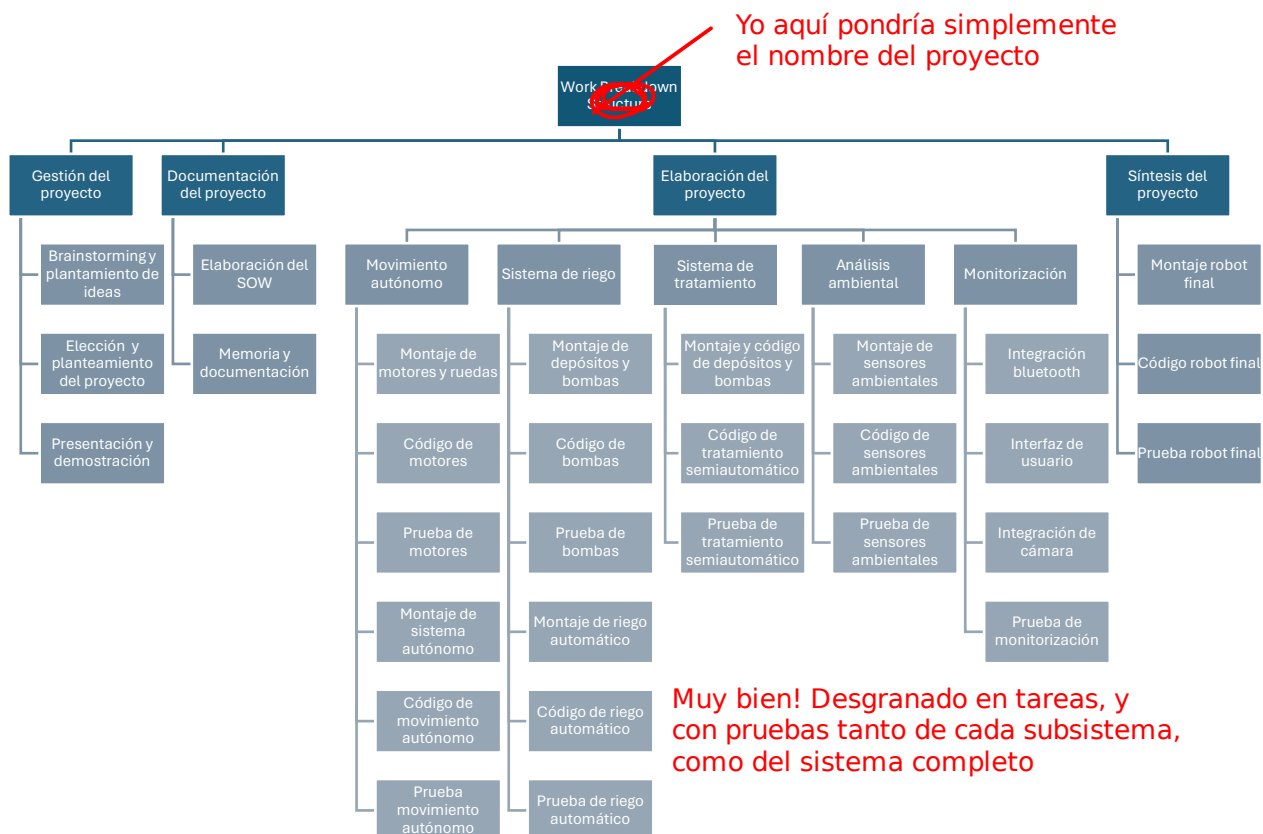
Yo aquí pondría simplemente el nombre del proyecto

Work Breakdown Structure

Gestión del proyecto

Brainstorming y plantamiento de ideas

Elección y planteamiento del proyecto

Presentación y demostración

Documentación del proyecto

Elaboración del SOW

Memoria y documentación

Elaboración del proyecto

Movimiento autónomo

Montaje de motores y ruedas

Código de motores

Prueba de motores

Montaje de sistema autónomo

Código de movimiento autónomo

Prueba movimiento autónomo

Sistema de riego

Montaje de depósitos y bombas

Código de bombas

Prueba de bombas

Montaje de riego automático

Código de riego automático

Prueba de riego automático

Sistema de tratamiento

Montaje y código de depósitos y bombas

Código de tratamiento semiautomático

Prueba de tratamiento semiautomático

Análisis ambiental

Montaje de sensores ambientales

Código de sensores ambientales

Prueba de sensores ambientales

Monitorización

Integración bluetooth

Interfaz de usuario

Integración de cámara

Prueba de monitorización

Síntesis del proyecto

Montaje robot final

Código robot final

Prueba robot final

Muy bien! Desgranado en tareas, y con pruebas tanto de cada subsistema, como del sistema completo